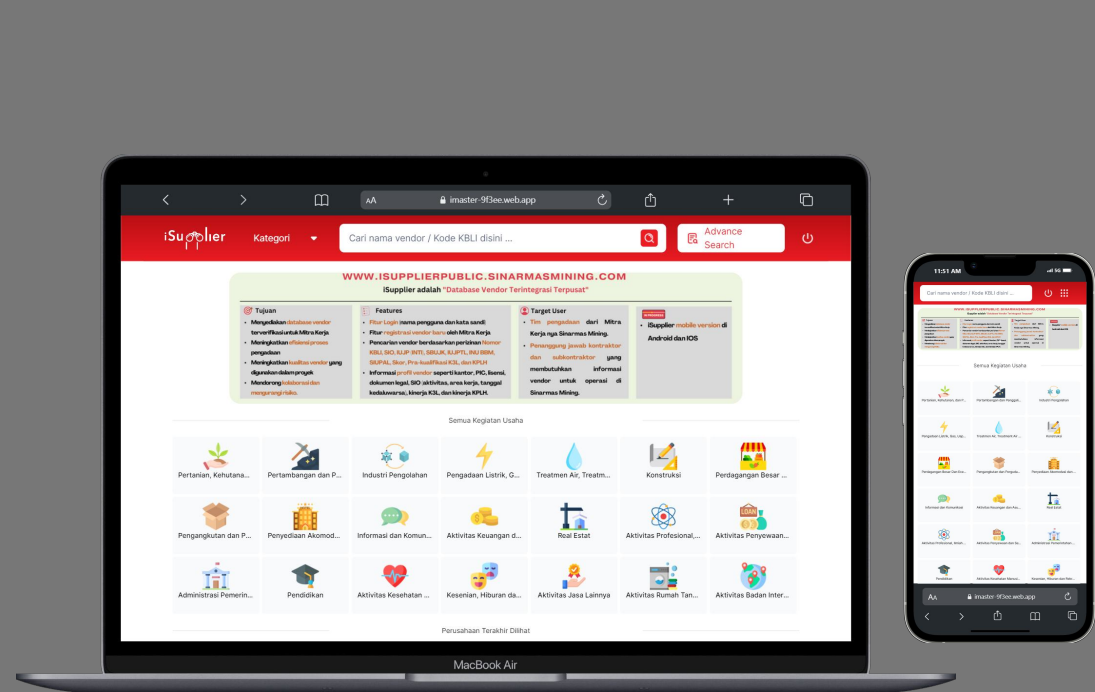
AA imaster-9f3ee.web.app

iSupplier Kategori Cari nama vendor / Kode KBLI disini ... Advance Search

WWW.ISUPPLIERPUBLIC.SINARMASMINING.COM
iSupplier adalah "Database Vendor Terintegrasi Terpusat"

Tujuan
• Menyediakan database vendor terverifikasi untuk Mitra Kerja
• Meningkatkan efisiensi proses pengadaan
• Meningkatkan kualitas vendor yang digunakan dalam proyek
• Mendorong kolaborasi dan mengurangi risiko.

Features
• Fitur Login nama pengguna dan kata sandi
• Fitur registrasi vendor baru oleh Mitra Kerja
• Pencarian vendor berdasarkan perizinan Nomor KBLI, SIO, IUJP INTI, SBUJK, IUJPTL, INU BBM, SIUPAL, Skor, Pra-kualifikasi K3L, dan KPLH
• Informasi profil vendor seperti kantor, PIC, lisensi, dokumen legal, SIO aktivitas, area kerja, tanggal kedaluwarsa, kinerja K3L, dan kinerja KPLH.

Target User
• Tim pengadaan dari Mitra Kerja nya Sinarmas Mining.
• Penanggung jawab kontraktor dan subkontraktor yang membutuhkan informasi vendor untuk operasi di Sinarmas Mining.

• iSupplier mobile version di Android dan IOS

Semua Kegiatan Usaha

Pertanian, Kehutana...
Pertambangan dan P...
Industri Pengolahan
Pengadaan Listrik, G...
Treatmen Air, Treatm...
Konstruksi
Perdagangan Besar ...
Pengangkutan dan P...
Penyediaan Akomod...
Informasi dan Komun...
Aktivitas Keuangan d...
Real Estat
Aktivitas Profesional,...
Aktivitas Penyewaan...
Administrasi Pemerin...
Pendidikan
Aktivitas Kesehatan ...
Kesenian, Hiburan da...
Aktivitas Jasa Lainnya
Aktivitas Rumah Tan...
Aktivitas Badan Inter...

Perusahaan Terakhir Dilihat

MacBook Air

11:51 AM
Cari nama vendor / Kode KBLI disini ...
Semua Kegiatan Usaha
AA imaster-9f3ee.web.app